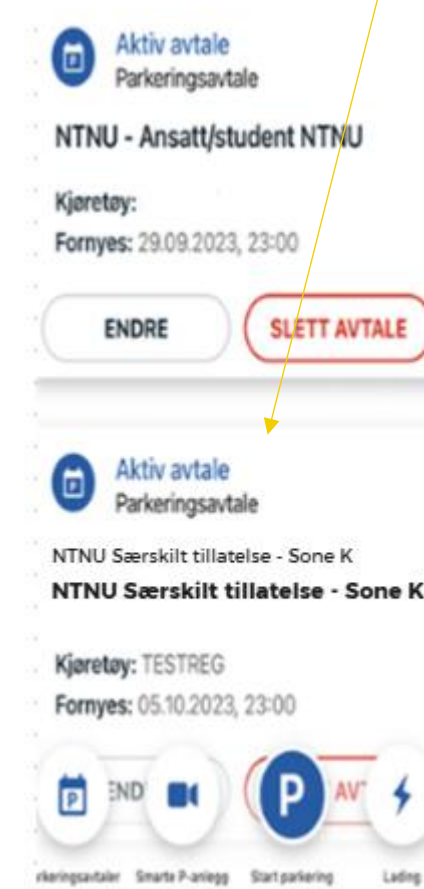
Aktiv avtale
Parkeringsavtale

NTNU - Ansatt/student NTNU

Kjøretøy:
Fornyes: 29.09.2023, 23:00

ENDRE

SLETT AVTALE

Aktiv avtale
Parkeringsavtale

NTNU Særskilt tillatelse - Sone K
NTNU Særskilt tillatelse - Sone K

Kjøretøy: TESTREG
Fornyes: 05.10.2023, 23:00

END

AV

rkeringsavtaler

Smarte P-anlegg

Start parkering

Lading